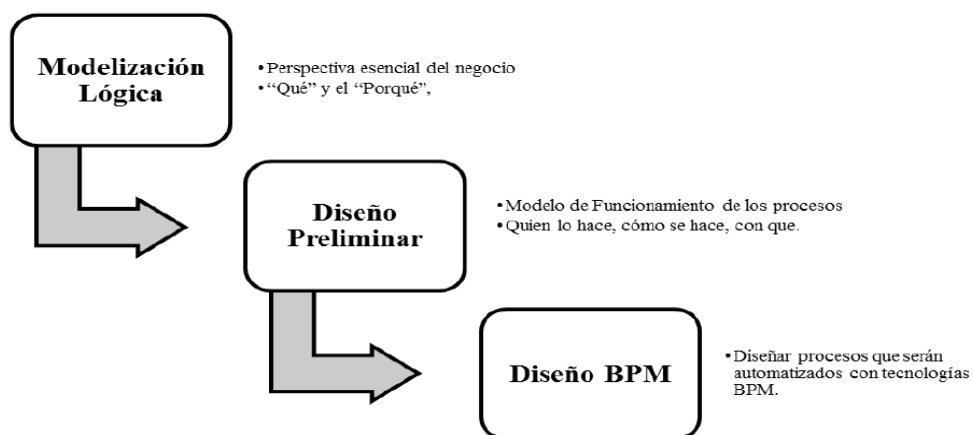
Modelización Lógica

• Perspectiva esencial del negocio
• "Qué" y el "Porqué",

Diseño Preliminar

• Modelo de Funcionamiento de los procesos
• Quien lo hace, cómo se hace, con que.

Diseño BPM

• Diseñar procesos que serán automatizados con tecnologías BPM.